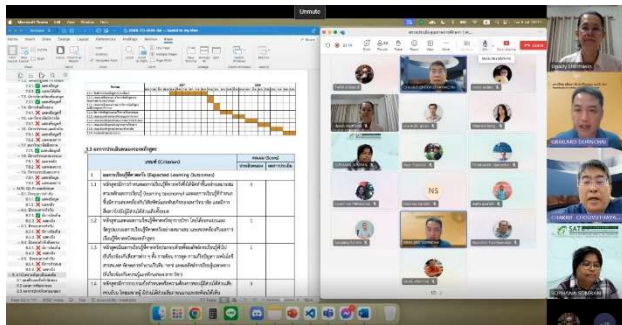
Unmute

Microsoft Word

3.2 ผลการประเมินตนเองรายตัวบ่งชี้

| เกณฑ์ (Criterion) | | | |
|---|---|---|---|
| 1 | ผลการเรียนรู้ที่คาดหวัง (Expected Learning Outcomes) | | |
| 1.1 | | 3 | |
| 1.2 | | 3 | |
| 1.3 | | 3 | |
| 1.4 | | | |

NS

SRINAKHARINWIROT

GRABLARD SORNCHAI

CHAKRIT CHOOWONG

SAT

SORNAMA SOMPAN